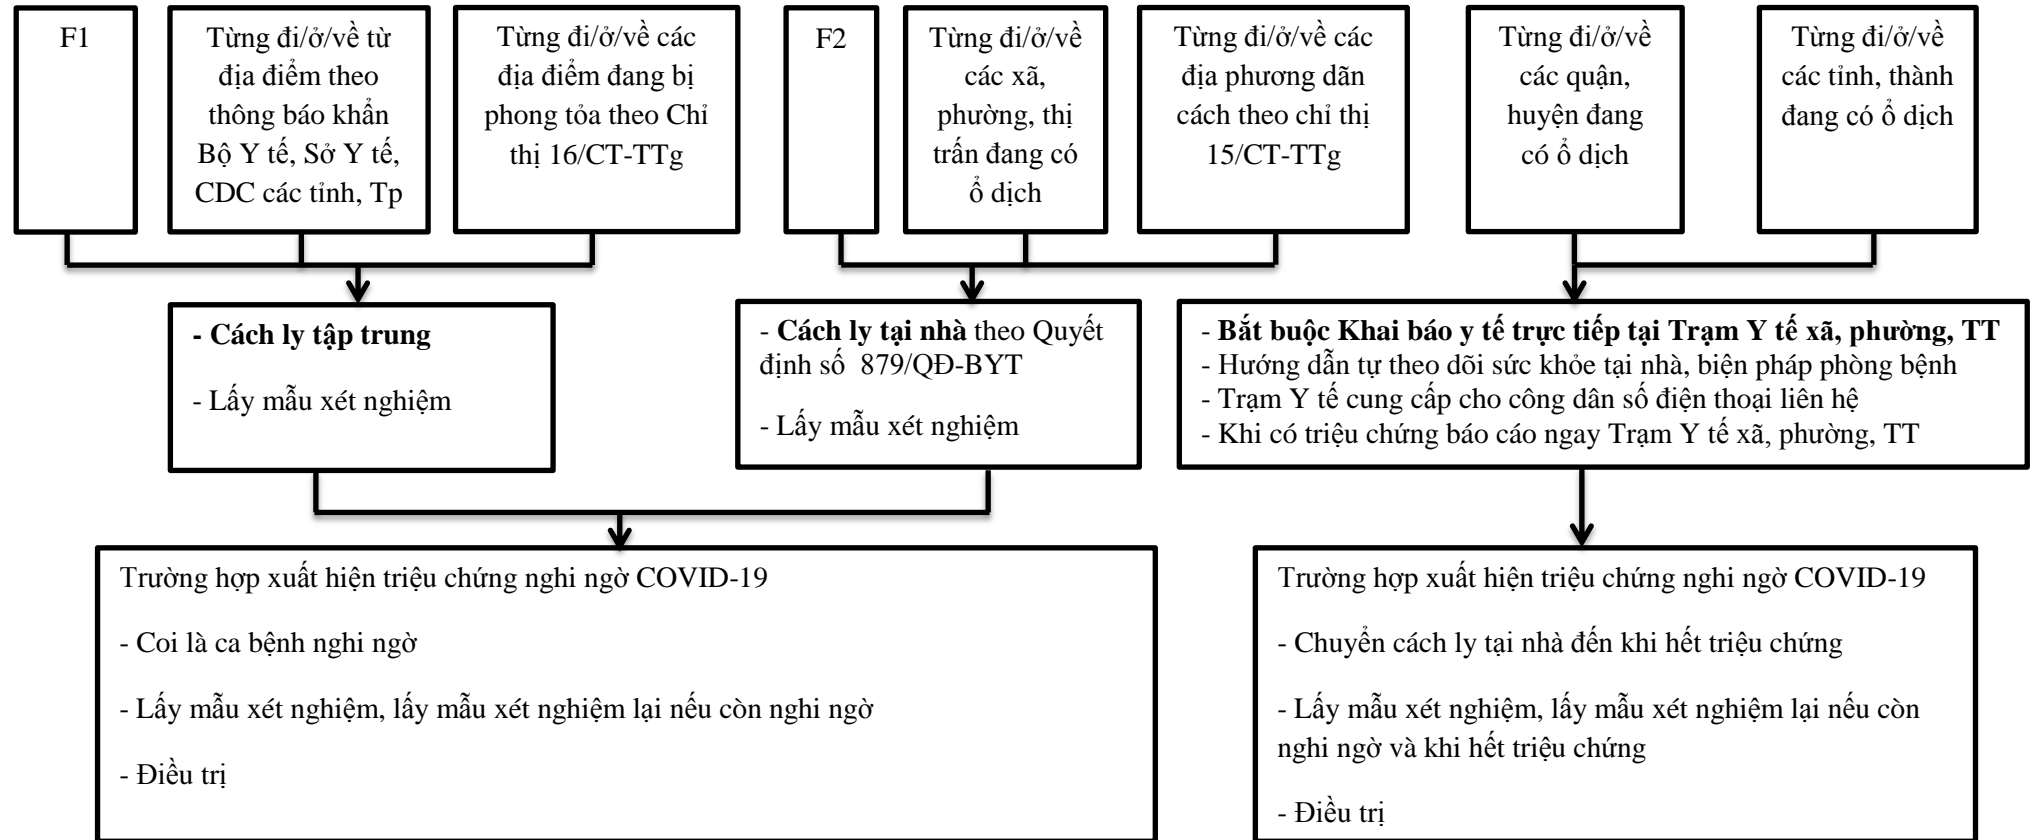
F1

Từng đi/ở/về từ địa điểm theo thông báo khẩn Bộ Y tế, Sở Y tế, CDC các tỉnh, Tp

Từng đi/ở/về các địa điểm đang bị phong tỏa theo Chỉ thị 16/CT-TTg

F2

Từng đi/ở/về các xã, phường, thị trấn đang có ổ dịch

Từng đi/ở/về các địa phương dãn cách theo chỉ thị 15/CT-TTg

Từng đi/ở/về các quận, huyện đang có ổ dịch

Từng đi/ở/về các tỉnh, thành đang có ổ dịch

- Cách ly tập trung

- Lấy mẫu xét nghiệm

- Cách ly tại nhà theo Quyết định số 879/QĐ-BYT

- Lấy mẫu xét nghiệm

- Bắt buộc Khai báo y tế trực tiếp tại Trạm Y tế xã, phường, TT
- Hướng dẫn tự theo dõi sức khỏe tại nhà, biện pháp phòng bệnh
- Trạm Y tế cung cấp cho công dân số điện thoại liên hệ
- Khi có triệu chứng báo cáo ngay Trạm Y tế xã, phường, TT

Trường hợp xuất hiện triệu chứng nghi ngờ COVID-19

- Coi là ca bệnh nghi ngờ

- Lấy mẫu xét nghiệm, lấy mẫu xét nghiệm lại nếu còn nghi ngờ

- Điều trị

Trường hợp xuất hiện triệu chứng nghi ngờ COVID-19

- Chuyển cách ly tại nhà đến khi hết triệu chứng

- Lấy mẫu xét nghiệm, lấy mẫu xét nghiệm lại nếu còn nghi ngờ và khi hết triệu chứng

- Điều trị